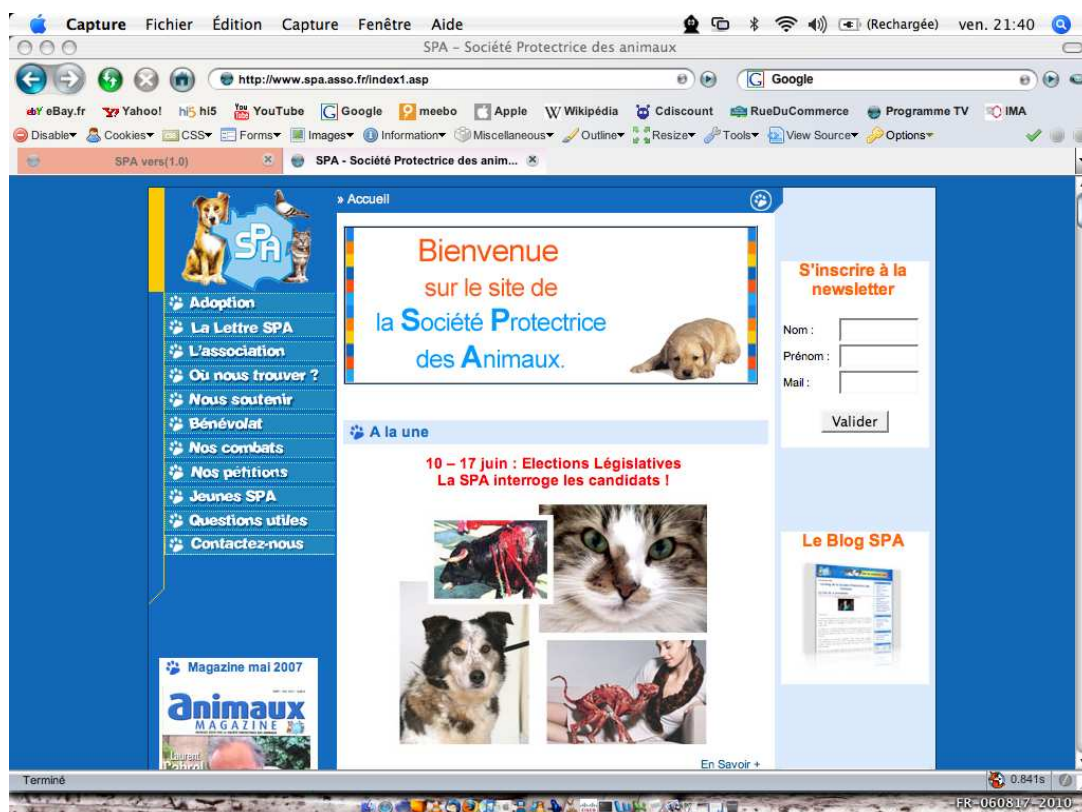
Capture Fichier Édition Capture Fenêtre Aide (Rechargée) ven. 21:40

SPA - Société Protectrice des animaux

http://www.spa.asso.fr/index1.asp

Google

eBay.fr Yahoo! hi5 hi5 YouTube Google meebo Apple Wikipédia Cdiscount RueDuCommerce Programme TV IMA

Disable Cookies CSS Forms Images Information Miscellaneous Outline Resize Tools View Source Options

SPA vers(1.0)

SPA - Société Protectrice des anim...

SPA

Adoption
La Lettre SPA
L'association
Ou nous trouver ?
Nous soutenir
Bénévolat
Nos combats
Nos pétitions
Jeunes SPA
Questions utiles
Contactez-nous

» Accueil

Bienvenue sur le site de la Société Protectrice des Animaux.

A la une

10 – 17 juin : Elections Législatives
La SPA interroge les candidats !

En Savoir +

S'inscrire à la newsletter

Nom :
Prénom :
Mail :

Valider

Le Blog SPA

Magazine mai 2007

animaux MAGAZINE

Terminé

0.841s

FR-060817-2010